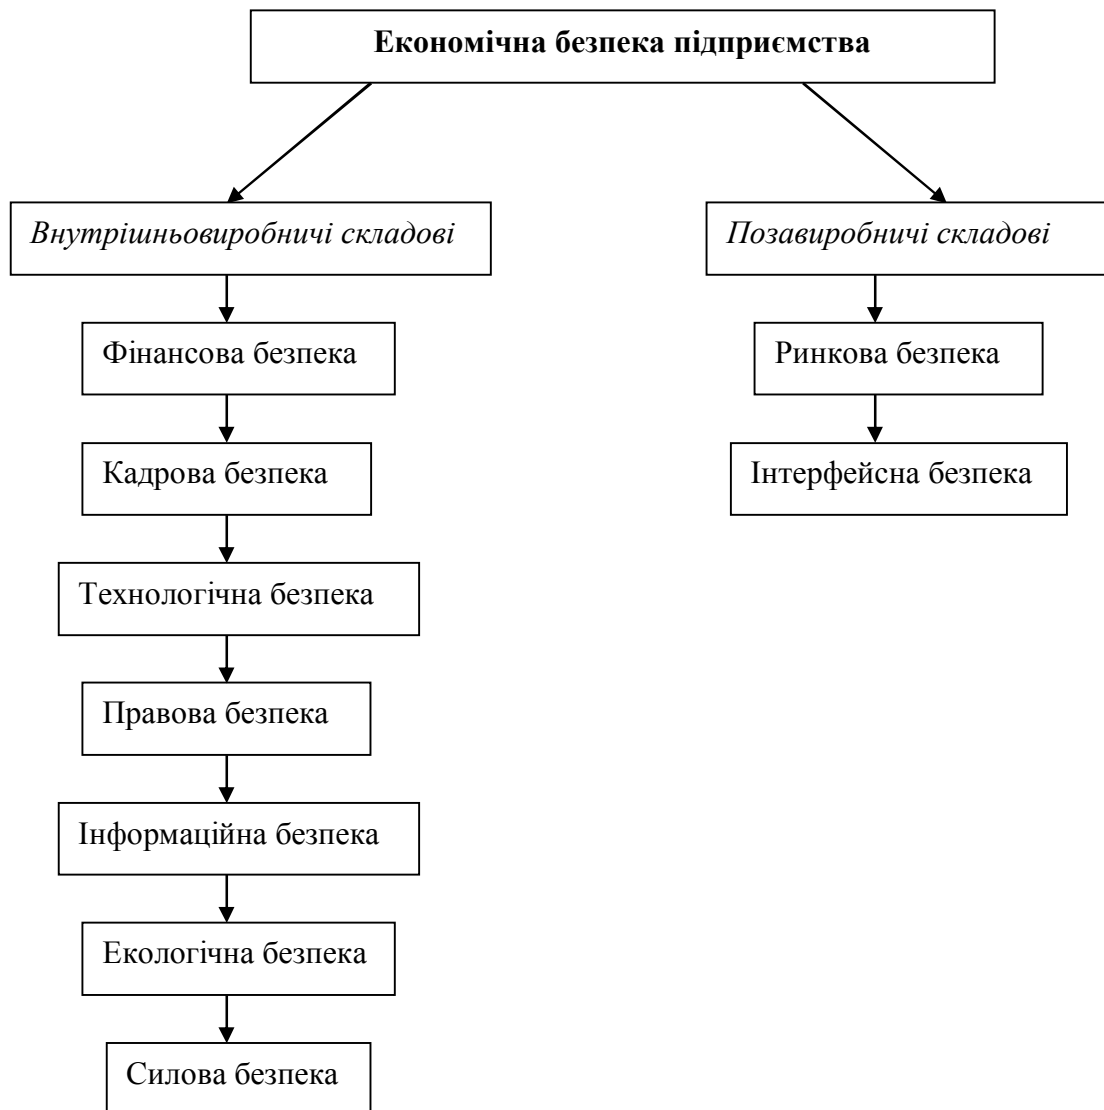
Економічна безпека підприємства

Внутрішньовиробничі складові

Фінансова безпека

Кадрова безпека

Технологічна безпека

Правова безпека

Інформаційна безпека

Екологічна безпека

Силова безпека

Позавиробничі складові

Ринкова безпека

Інтерфейсна безпека